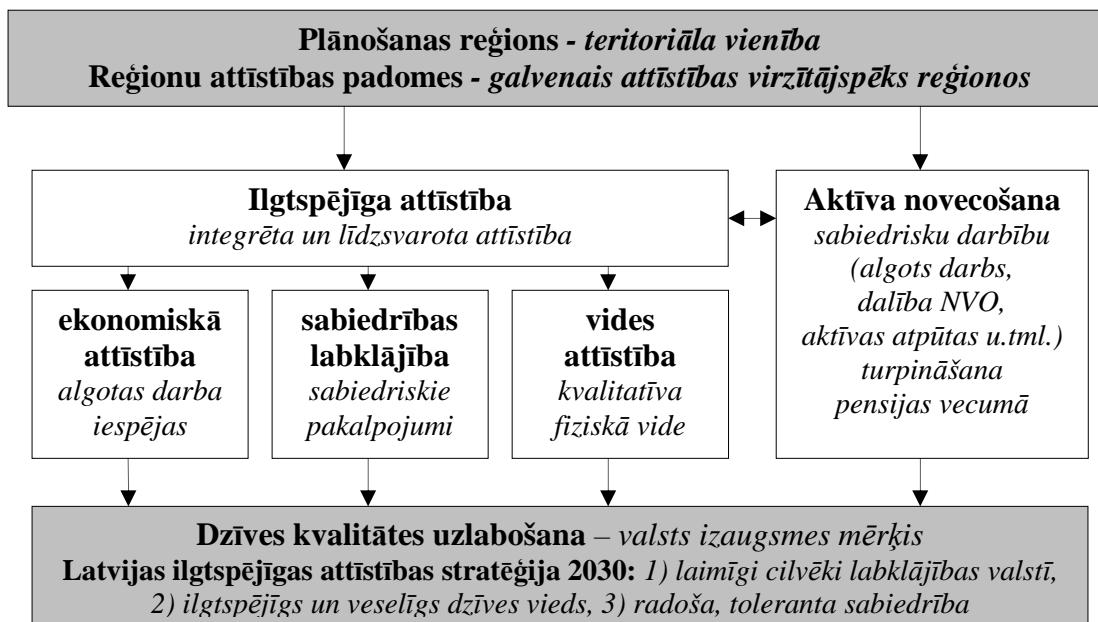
**Plānošanas reģions** - *teritoriāla vienība*
**Reģionu attīstības padomes** - *galvenais attīstības virzītājspēks reģionos*

**Ilgtspējīga attīstība**
*integrēta un līdzsvarota attīstība*

**Aktīva novecošana**
*sabiedrisku darbību (algots darbs, dalība NVO, aktīvas atpūtas u.tml.) turpināšana pensijas vecumā*

**ekonomiskā attīstība**
*algotas darba iespējas*

**sabiedrības labklājība**
*sabiedriskie pakalpojumi*

**vides attīstība**
*kvalitatīva fiziskā vide*

**Dzīves kvalitātes uzlabošana** – *valsts izaugsmes mērķis*
**Latvijas ilgtspējīgas attīstības stratēģija 2030:** *1) laimīgi cilvēki labklājības valstī, 2) ilgtspējīgs un veselīgs dzīves vieds, 3) radoša, toleranta sabiedrība*